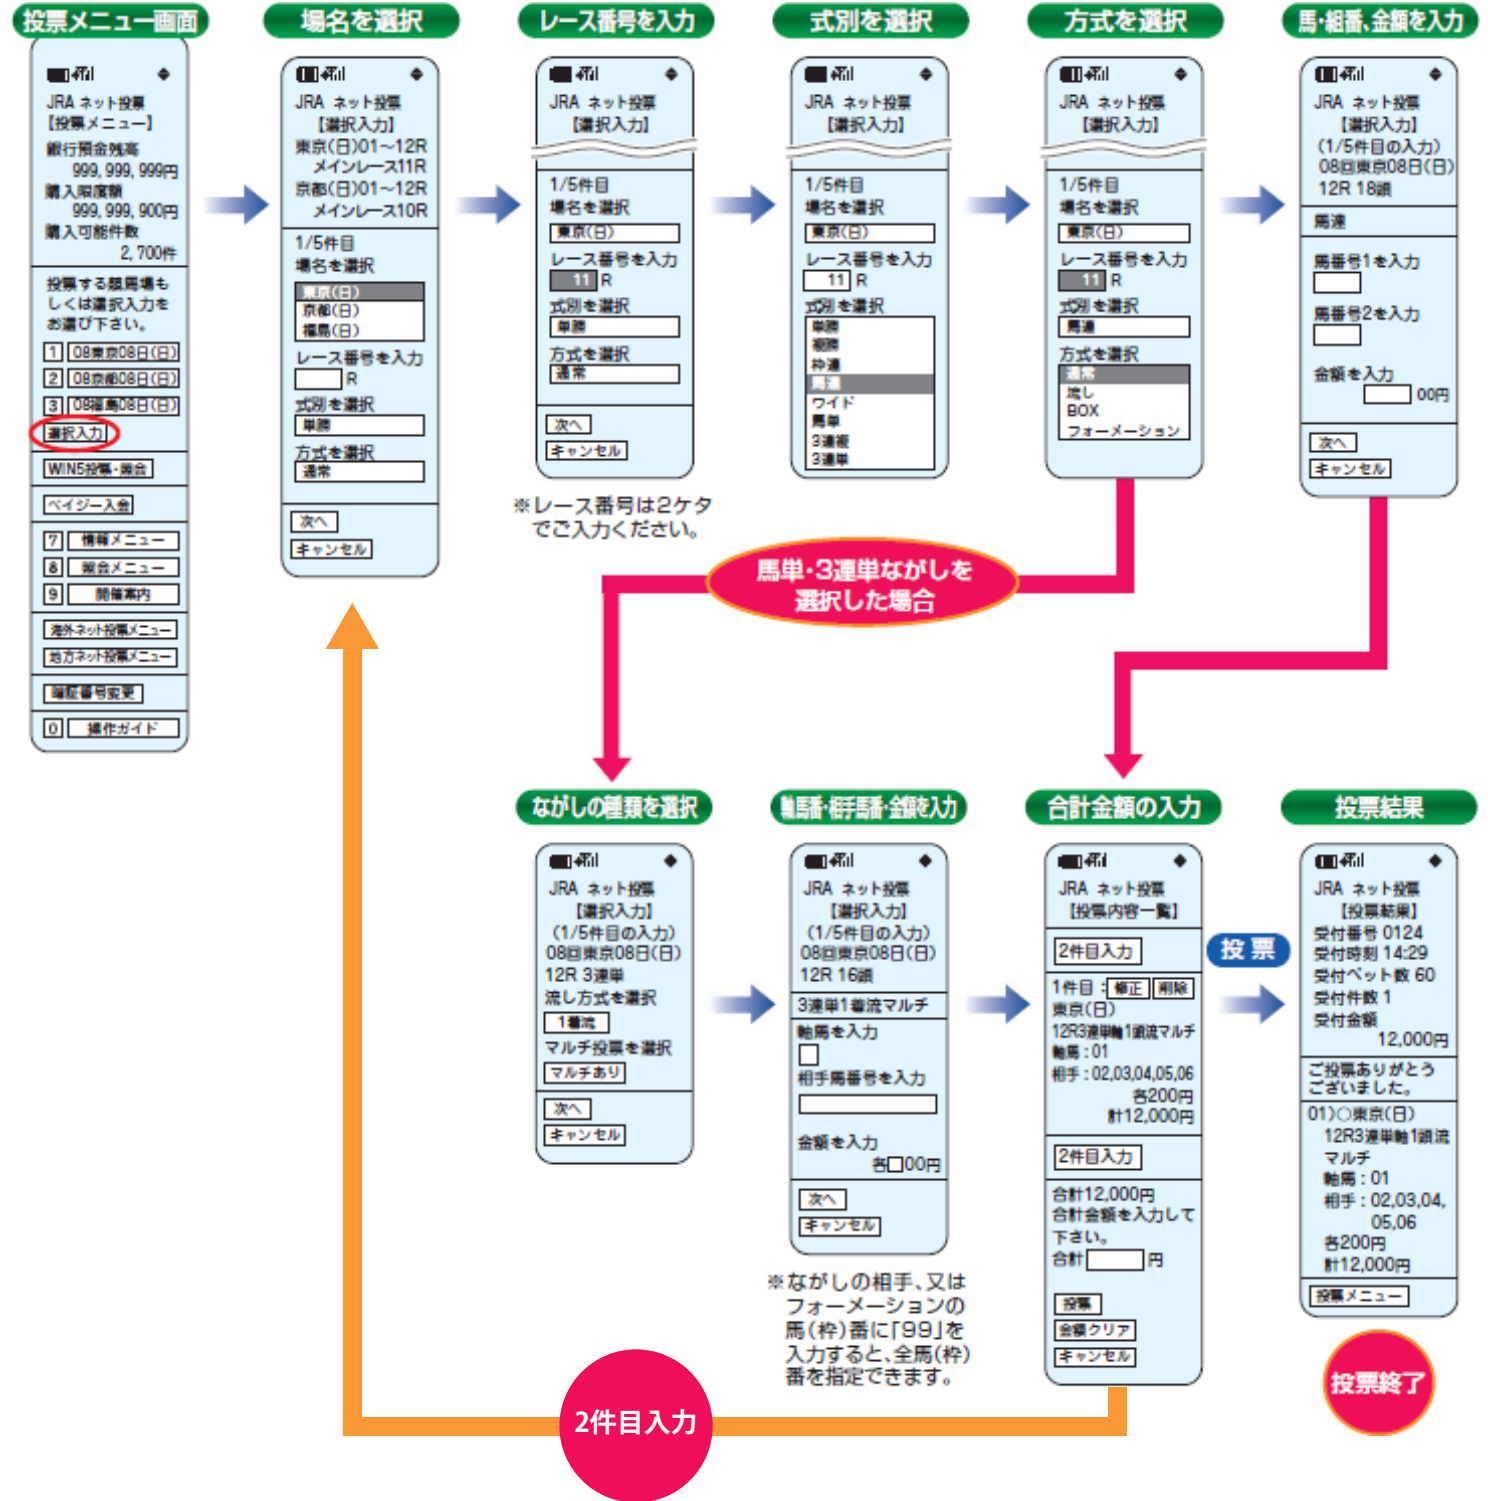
投票メニュー画面

JRA ネット投票
[投票メニュー]
銀行預金残高
999,999,999円
購入限度額
999,999,900円
購入可能件数
2,700件

投票する競馬場も しくは選択入力を お選び下さい。
1 08東京08日(日)
2 08京都08日(日)
3 08福島08日(日)
選択入力
WIN5投票・照会
ペイジー入金
7 情報メニュー
8 照会メニュー
9 開催案内
海外ネット投票メニュー
地方ネット投票メニュー
暗証番号変更
0 操作ガイド

場名を選択

JRA ネット投票
[選択入力]
東京(日)01~12R
メインレース11R
京都(日)01~12R
メインレース10R
1/5件目
場名を選択
東京(日)
京都(日)
福島(日)
レース番号を入力
R
式別を選択
単勝
方式を選択
通常
次へ
キャンセル

レース番号を入力

JRA ネット投票
[選択入力]
1/5件目
場名を選択
東京(日)
レース番号を入力
11 R
式別を選択
単勝
方式を選択
通常
次へ
キャンセル

※レース番号は2ケタでご入力ください。

式別を選択

JRA ネット投票
[選択入力]
1/5件目
場名を選択
東京(日)
レース番号を入力
11 R
式別を選択
単勝
複勝
枠連
馬連
ワイド
馬単
3連複
3連単

方式を選択

JRA ネット投票
[選択入力]
1/5件目
場名を選択
東京(日)
レース番号を入力
11 R
式別を選択
馬連
方式を選択
通常
流し
BOX
フォーメーション

馬・組番、金額を入力

JRA ネット投票
[選択入力]
(1/5件目の入力)
08回東京08日(日)
12R 18頭
馬連
馬番号1を入力
馬番号2を入力
金額を入力
00円
次へ
キャンセル

馬単・3連単ながしを選択した場合

ながしの種類を選択

JRA ネット投票
[選択入力]
(1/5件目の入力)
08回東京08日(日)
12R 3連単
流し方式を選択
1着流
マルチ投票を選択
マルチあり
次へ
キャンセル

軸馬番・相手馬番・金額を入力

JRA ネット投票
[選択入力]
(1/5件目の入力)
08回東京08日(日)
12R 16頭
3連単1着流マルチ
軸馬を入力
相手馬番号を入力
金額を入力
各00円
次へ
キャンセル

※ながしの相手、又はフォーメーションの馬(枠)番に「99」を入力すると、全馬(枠)番を指定できます。

合計金額の入力

JRA ネット投票
[投票内容一覧]
2件目入力
1件目: 修正 削除
東京(日)
12R3連単軸1頭流マルチ
軸馬:01
相手:02,03,04,05,06
各200円
計12,000円
2件目入力
合計12,000円
合計金額を入力して下さい。
合計 円
投票
金額クリア
キャンセル

投票

投票結果

JRA ネット投票
[投票結果]
受付番号 0124
受付時刻 14:29
受付ベット数 60
受付件数 1
受付金額
12,000円
ご投票ありがとうございました。
01)○東京(日)
12R3連単軸1頭流マルチ
軸馬:01
相手:02,03,04,05,06
各200円
計12,000円
投票メニュー

投票終了

2件目入力